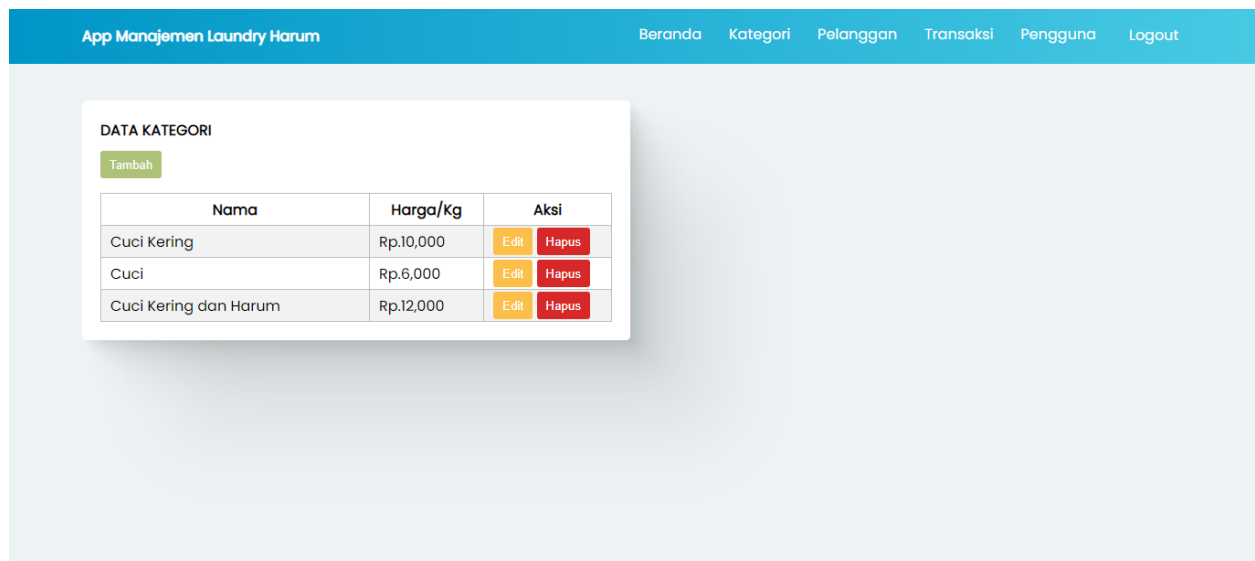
App Manajemen Laundry Harum

Beranda Kategori Pelanggan Transaksi Pengguna Logout

DATA KATEGORI

Tambah

| Nama | Harga/Kg | Aksi |
|---|---|---|
| Cuci Kering | Rp.10,000 | Edit Hapus |
| Cuci | Rp.6,000 | Edit Hapus |
| Cuci Kering dan Harum | Rp.12,000 | Edit Hapus |